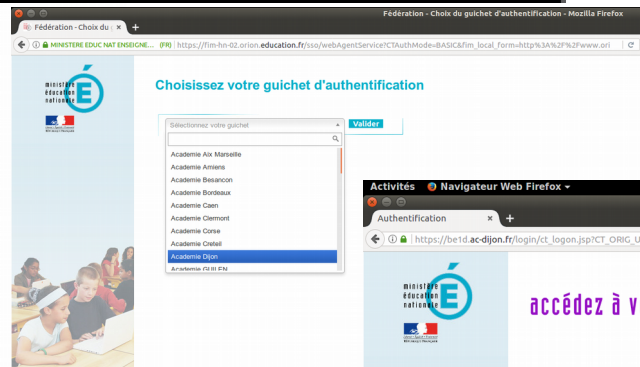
Fédération - Choix du guichet d'authentification - Mozilla Firefox

Fédération - Choix du g

MINISTERE EDUC NAT ENSEIGNE... (FR) https://fim-hn-02.orion.education.fr/sso/webAgentService?CTAuthMode=BASIC&fim_local_form=http%3A%2F%2Fwww.ori

ministère éducation nationale

Choisissez votre guichet d'authentification

Sélectionnez votre guichet

Valider

Academie Aix Marseille
Academie Amiens
Academie Besancon
Academie Bordeaux
Academie Caen
Academie Clermont
Academie Corse
Academie Creteil
Academie Dijon
Academie GUILEN

Activités Navigateur Web Firefox

Authentification

https://be1d.ac-dijon.fr/login/ct_logon.jsp?CT_ORIG_U

ministère éducation nationale

accédez à v